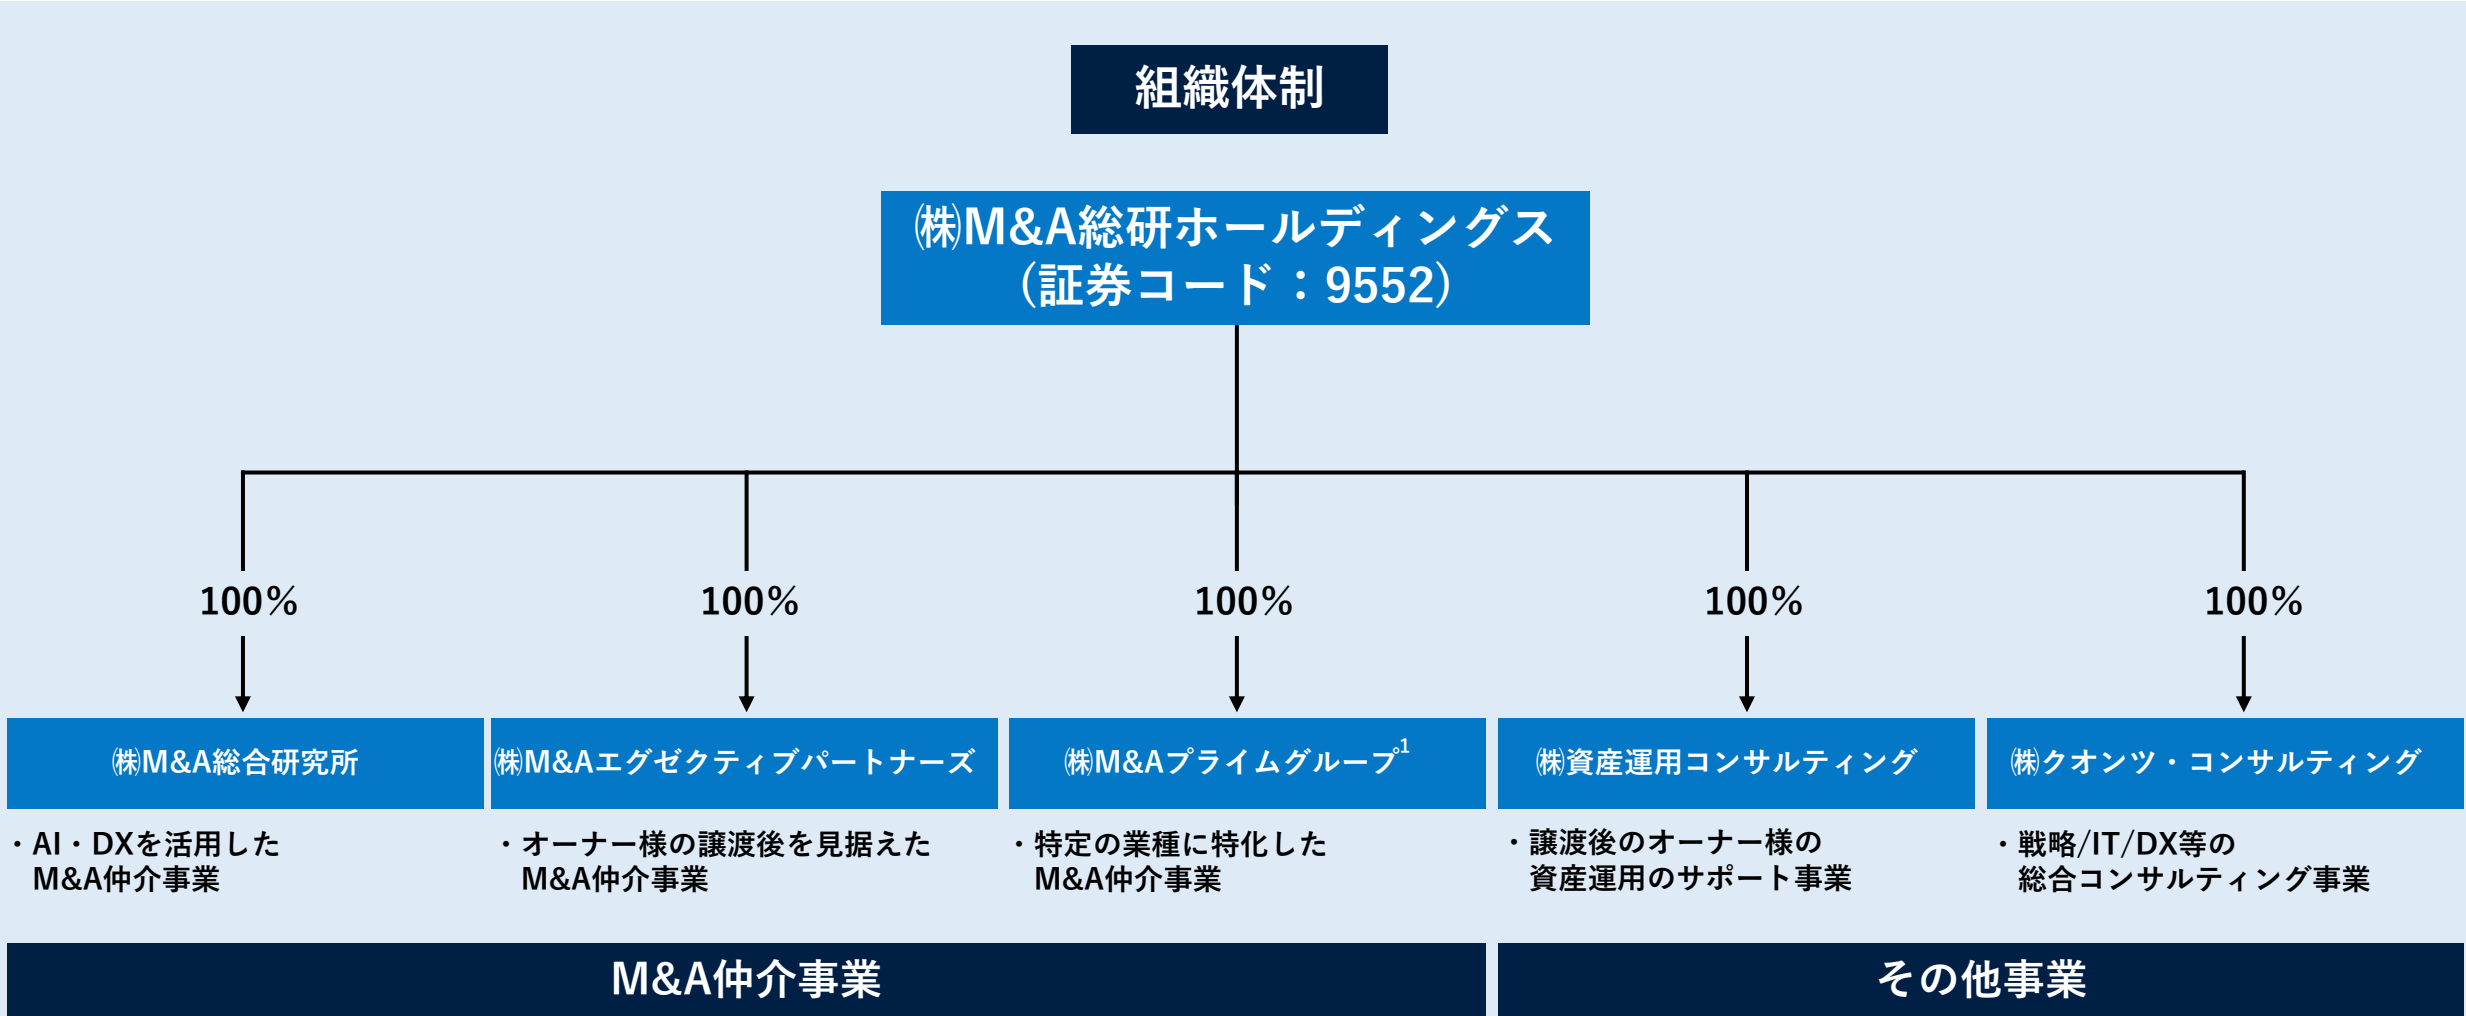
組織体制

㈱M&A総研ホールディングス
（証券コード：9552）

100%

100%

100%

100%

100%

㈱M&A総合研究所

・AI・DXを活用した M&A仲介事業

㈱M&Aエグゼクティブパートナーズ

・オーナー様の譲渡後を見据えた M&A仲介事業

㈱M&Aプライムグループ$^1$

・特定の業種に特化した M&A仲介事業

㈱資産運用コンサルティング

・譲渡後のオーナー様の 資産運用のサポート事業

㈱クオンツ・コンサルティング

・戦略/IT/DX等の 総合コンサルティング事業

M&A仲介事業

その他事業